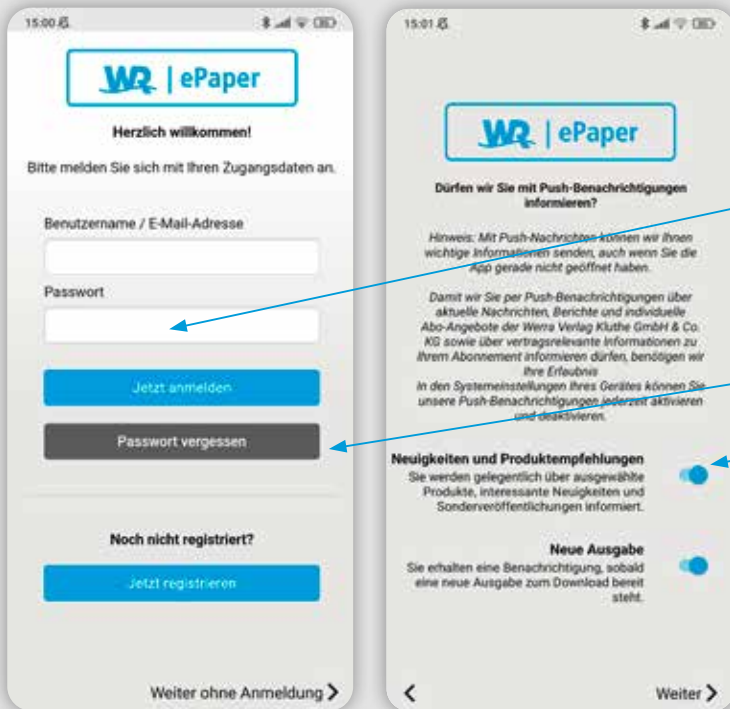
15:00

WR | ePaper

Herzlich willkommen!

Bitte melden Sie sich mit Ihren Zugangsdaten an.

Benutzername / E-Mail-Adresse

Passwort

Jetzt anmelden

Passwort vergessen

Noch nicht registriert?

Jetzt registrieren

Weiter ohne Anmeldung

15:01

WR | ePaper

Dürfen wir Sie mit Push-Benachrichtigungen informieren?

Hinweis: Mit Push-Nachrichten können wir Ihnen wichtige Informationen senden, auch wenn Sie die App gerade nicht geöffnet haben.

Damit wir Sie per Push-Benachrichtigungen über aktuelle Nachrichten, Berichte und individuelle Abo-Angebote der Werra Verlag Kluthe GmbH & Co. KG sowie über vertragsrelevante Informationen zu Ihrem Abonnement informieren dürfen, benötigen wir Ihre Erlaubnis
In den Systemeinstellungen Ihres Gerätes können Sie unsere Push-Benachrichtigungen jederzeit aktivieren und deaktivieren.

Neuigkeiten und Produktempfehlungen
Sie werden gelegentlich über ausgewählte Produkte, interessante Neuigkeiten und Sonderveröffentlichungen informiert.

Neue Ausgabe
Sie erhalten eine Benachrichtigung, sobald eine neue Ausgabe zum Download bereit steht.

Weiter